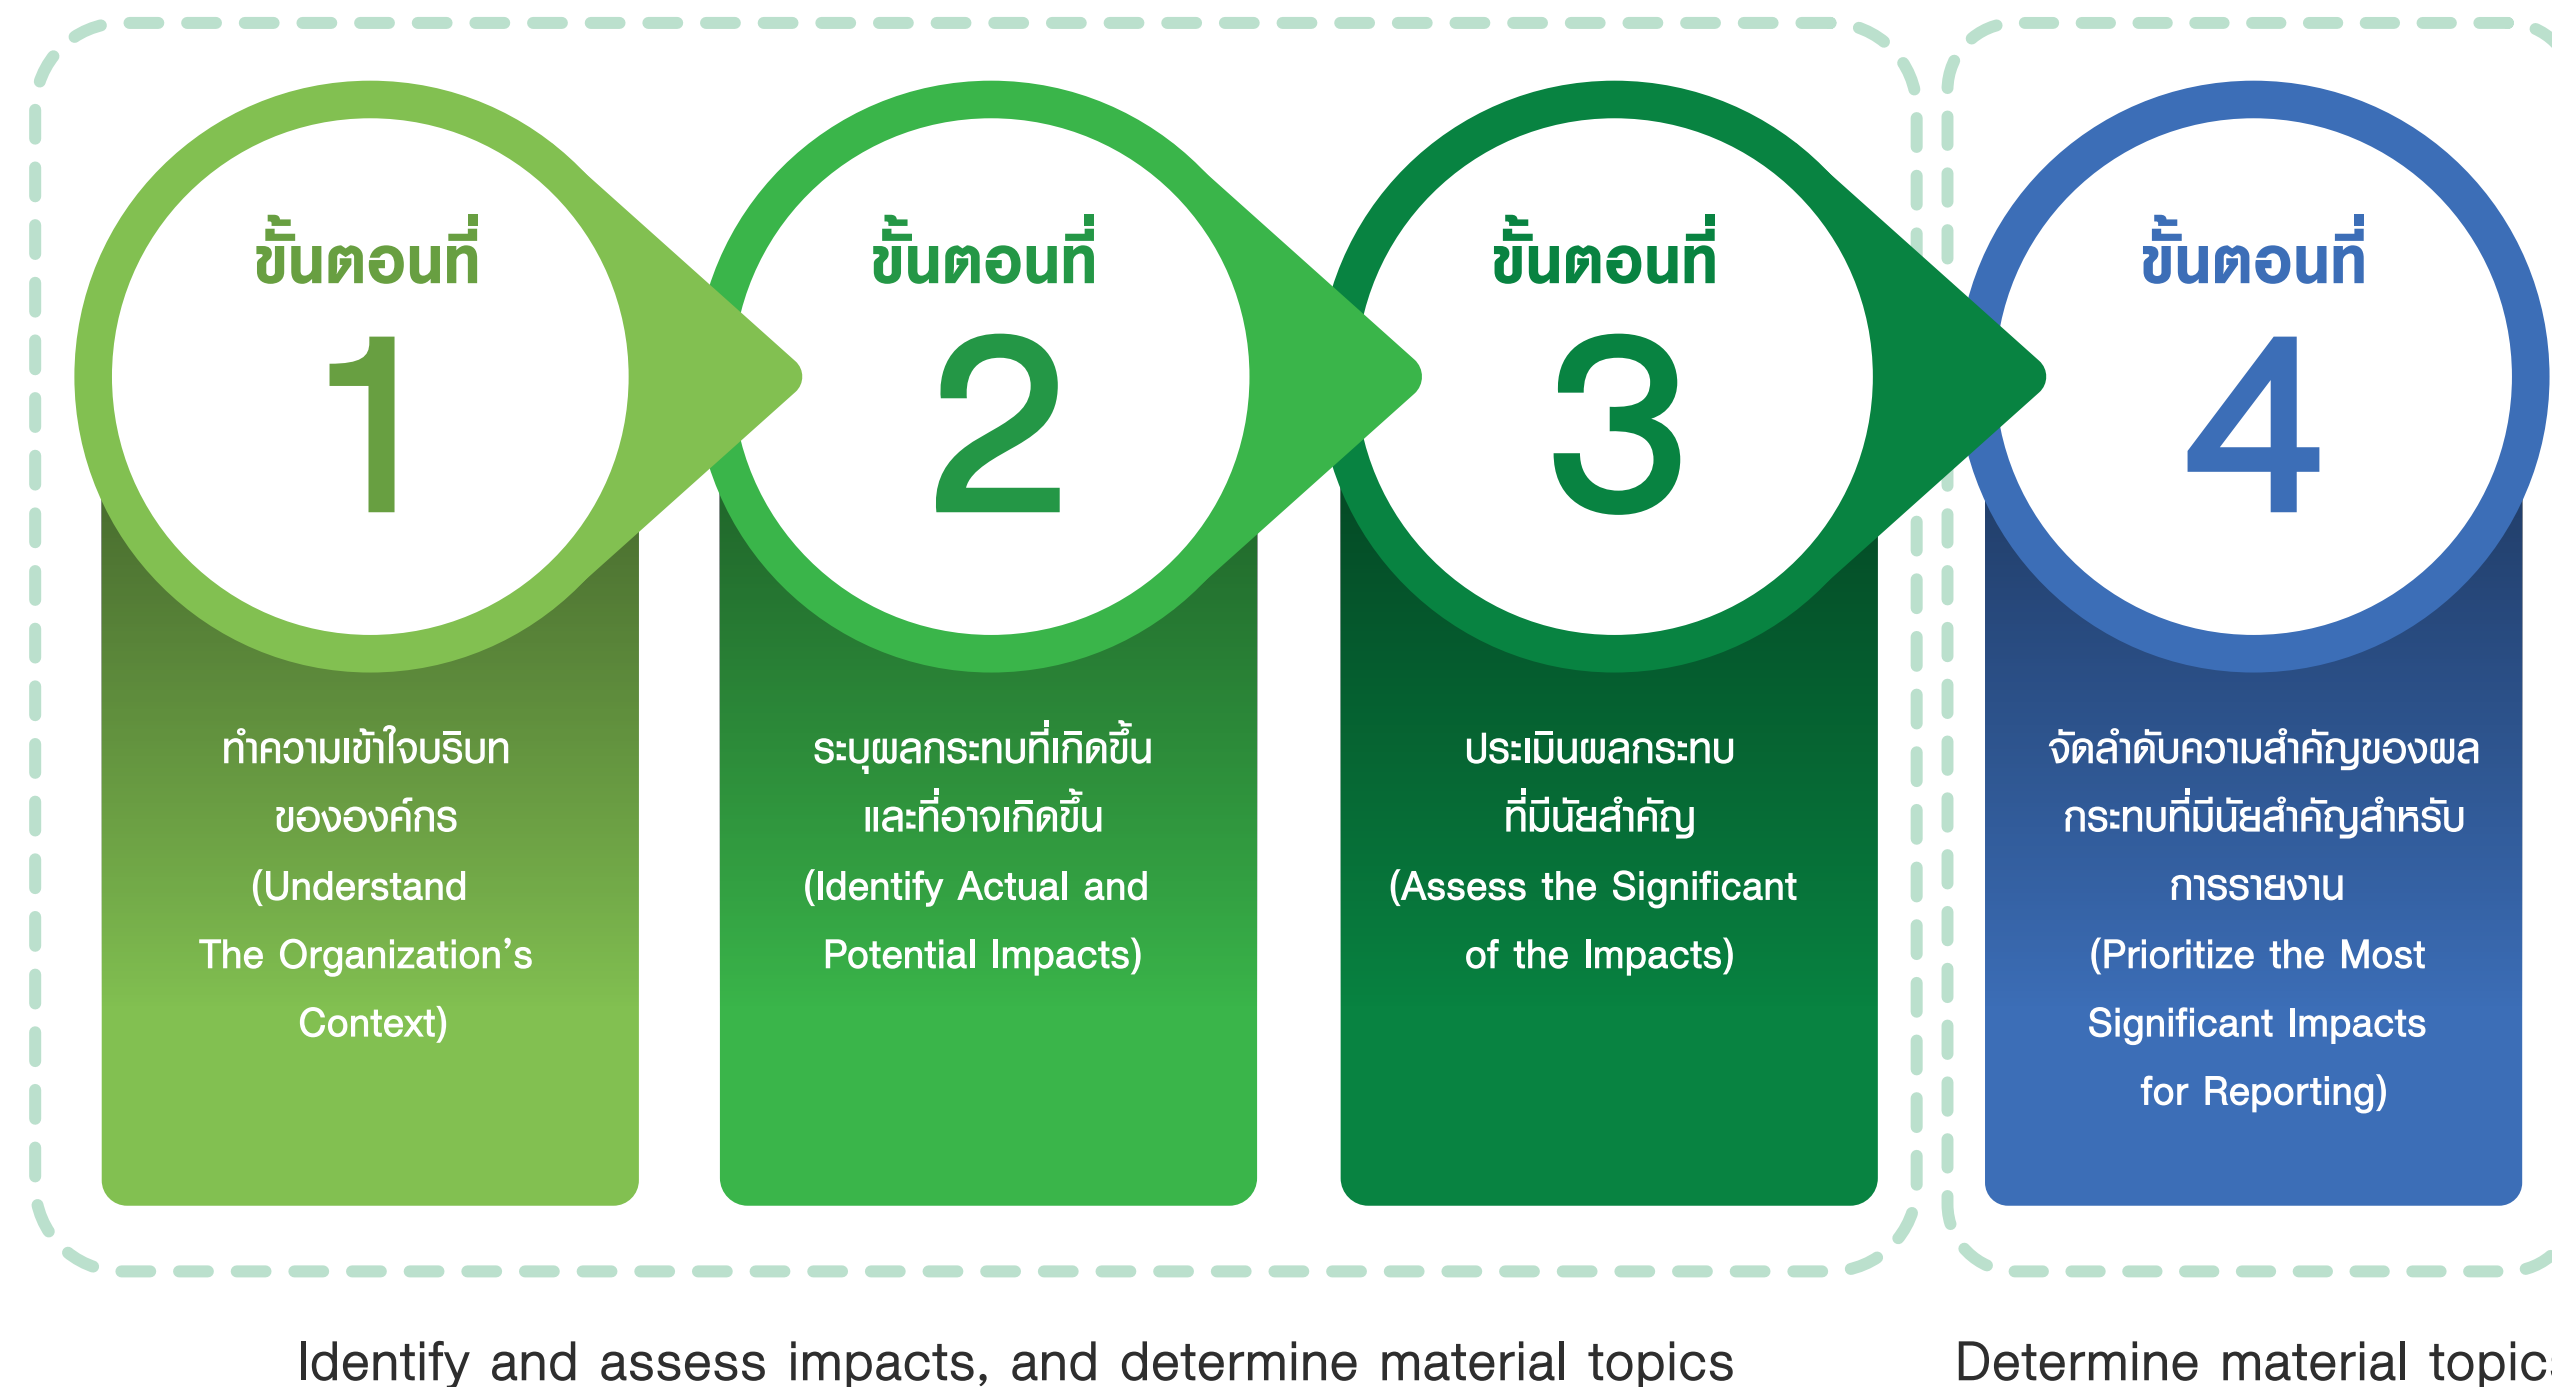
ขั้นตอนที่
1
ทำความเข้าใจบริบทขององค์กร (Understand The Organization's Context)

ขั้นตอนที่
2
ระบุผลกระทบที่เกิดขึ้นและที่อาจเกิดขึ้น (Identify Actual and Potential Impacts)

ขั้นตอนที่
3
ประเมินผลกระทบที่มีนัยสำคัญ (Assess the Significant of the Impacts)

ขั้นตอนที่
4
จัดลำดับความสำคัญของผลกระทบที่มีนัยสำคัญสำหรับการรายงาน (Prioritize the Most Significant Impacts for Reporting)

Identify and assess impacts, and determine material topics

Determine material topic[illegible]